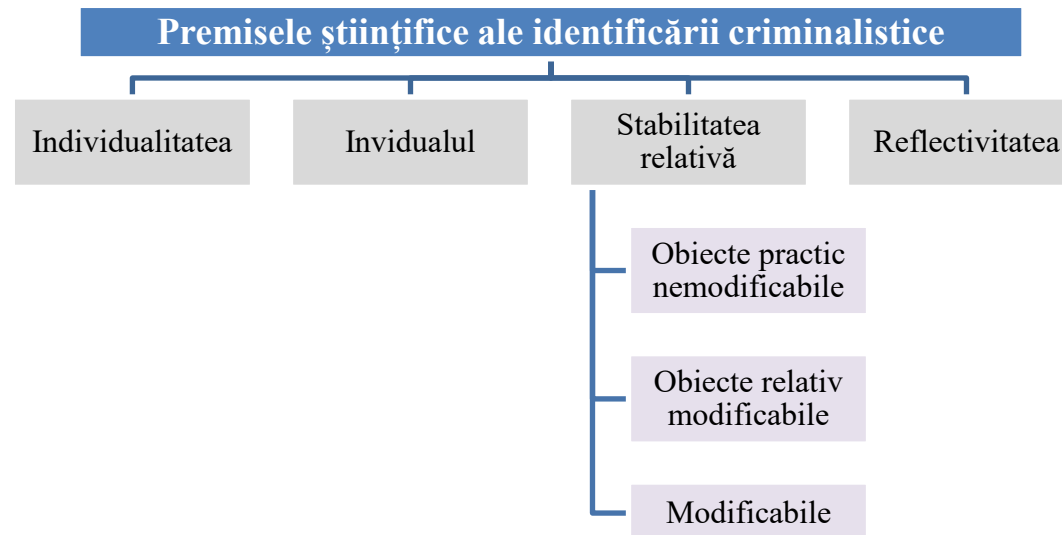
Premisele științifice ale identificării criminalistice

Individualitatea

Invidualul

Stabilitatea relativă

Reflectivitatea

Obiecte practic nemodificabile

Obiecte relativ modificabile

Modificabile